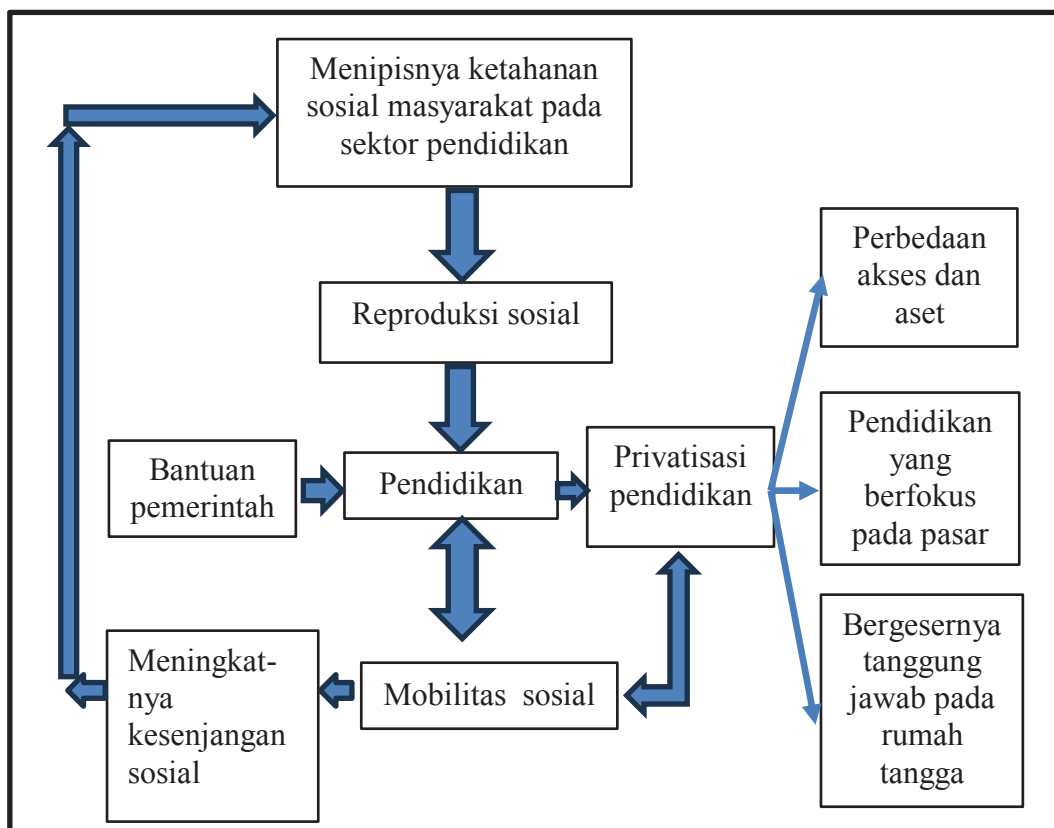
Menipisnya ketahanan sosial masyarakat pada sektor pendidikan

Reproduksi sosial

Bantuan pemerintah

Pendidikan

Privatisasi pendidikan

Perbedaan akses dan aset

Pendidikan yang berfokus pada pasar

Bergesernya tanggung jawab pada rumah tangga

Meningkatnya kesenjangan sosial

Mobilitas sosial